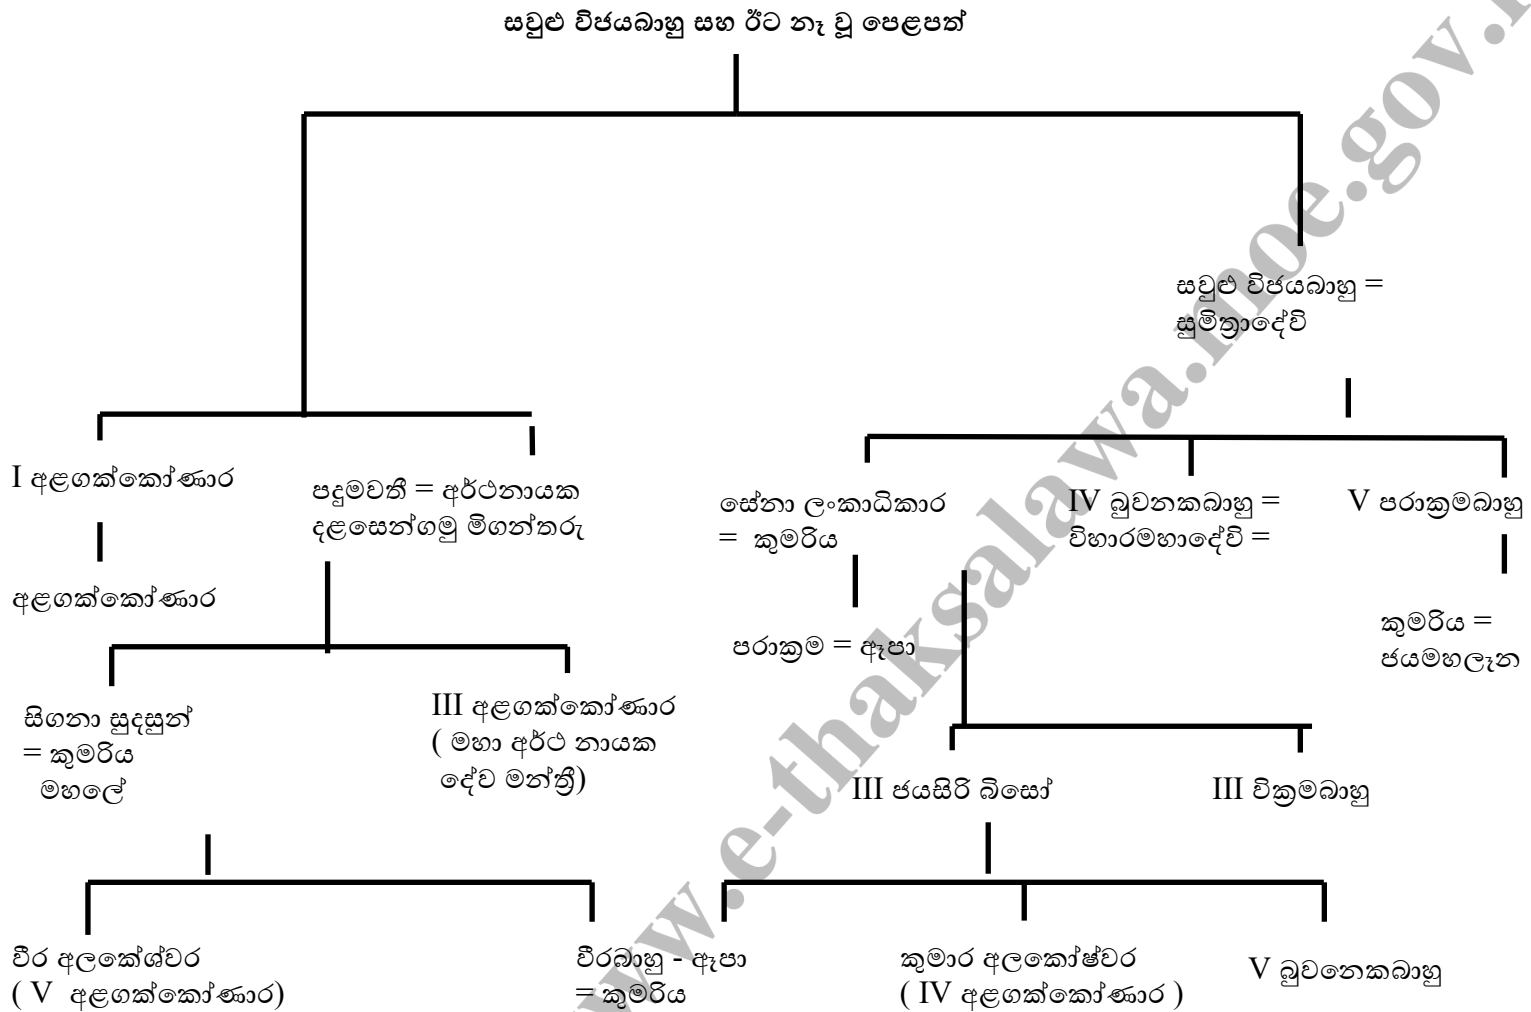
සවුළු විජයබාහු සහ ඊට නෑ වූ පෙළපත්

සවුළු විජයබාහු = සුමිත්‍රාදේවි

I අළගක්කෝණාර

අළගක්කෝණාර

පදුමවතී = අර්ථනායක දළසෙන්ගමු මිගන්තරු

සිගනා සුදසුන් = කුමරිය මහලේ

III අළගක්කෝණාර ( මහා අර්ථ නායක දේව මන්ත්‍රී)

වීර අලකේශ්වර ( V අළගක්කෝණාර)

වීරබාහු - ඇපා = කුමරිය

සේනා ලංකාධිකාර = කුමරිය

පරාක්‍රම = ඇපා

IV බුවනකබාහු = විහාරමහාදේවි =

V පරාක්‍රමබාහු

කුමරිය = ජයමහලෑන

III ජයසිරි බිසෝ

III වික්‍රමබාහු

කුමාර අලකෝෂ්වර ( IV අළගක්කෝණාර )

V බුවනෙකබාහු

www.e-thaksalawa.moe.gov.lk